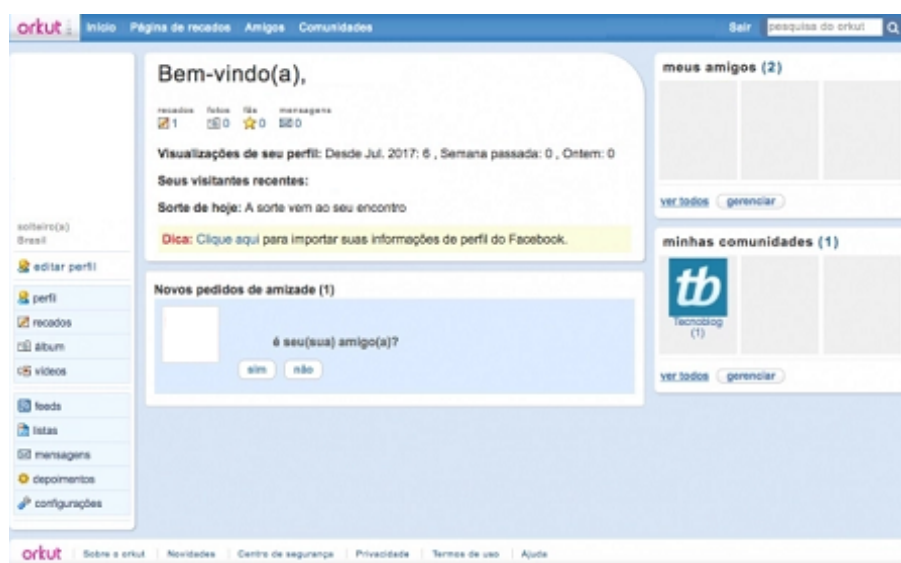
orkut Início Página de recados Amigos Comunidades

Sair pesquisa do orkut

solteiro(a)
Brasil

editar perfil

perfil
recados
álbum
vídeos

feeds
listas
mensagens
depoimentos
configurações

Bem-vindo(a),

recados 1 fotos 0 fãs 0 mensagens 0

Visualizações de seu perfil: Desde Jul. 2017: 6 , Semana passada: 0 , Ontem: 0

Seus visitantes recentes:

Sorte de hoje: A sorte vem ao seu encontro

Dica: Clique aqui para importar suas informações de perfil do Facebook.

Novos pedidos de amizade (1)

é seu(sua) amigo(a)?

sim não

meus amigos (2)

ver todos gerenciar

minhas comunidades (1)

tb
Tecnoblog
(1)

ver todos gerenciar

orkut Sobre o orkut | Novidades | Centro de segurança | Privacidade | Termos de uso | Ajuda